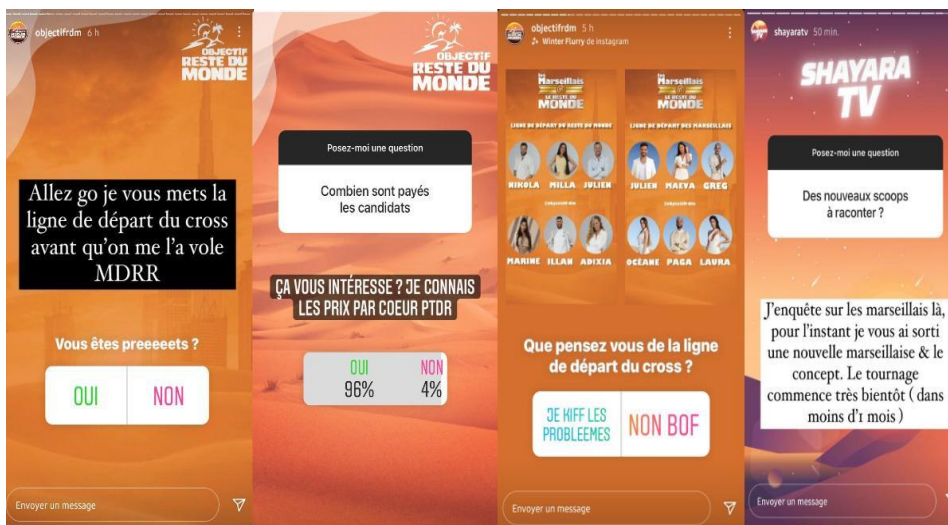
objectifrdm 6 h

OBJECTIF RESTE DU MONDE

Allez go je vous mets la ligne de départ du cross avant qu'on me l'a vole MDRR

Vous êtes preeeeets ?

OUI

NON

Envoyer un message

OBJECTIF RESTE DU MONDE

Posez-moi une question

Combien sont payés les candidats

ÇA VOUS INTÉRESSE ? JE CONNAIS LES PRIX PAR COEUR PTDR

OUI 96%

NON 4%

objectifrdm 5 h

Winter Flurry de instagram

Les Marseillais VS LE RESTE DU MONDE

LIGNE DE DÉPART DU RESTE DU MONDE

NIKOLA MILLA JULIEN

MARINE ILLAN ADIXIA

Les Marseillais VS LE RESTE DU MONDE

LIGNE DE DÉPART DES MARSEILLAIS

JULIEN MAEVA GREG

OCÉANE PAGA LAURA

Que pensez vous de la ligne de départ du cross ?

JE KIFF LES PROBLEEMES

NON BOF

Envoyer un message

shayaratv 50 min.

SHAYARA TV

Posez-moi une question

Des nouveaux scoops à raconter ?

J'enquête sur les marseillais là, pour l'instant je vous ai sorti une nouvelle marseillaise & le concept. Le tournage commence très bientôt ( dans moins d'1 mois )

Envoyer un message